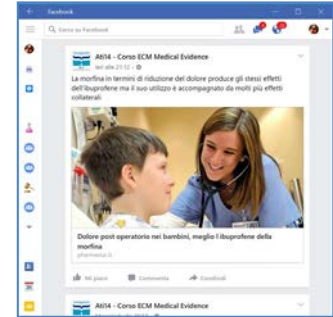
Facebook

Cerca su Facebook

Ati14 - Corso ECM Medical Evidence
Ieri alle 21:10 · 

La morfina in termini di riduzione del dolore produce gli stessi effetti dell'ibuprofene ma il suo utilizzo è accompagnato da molti più effetti collaterali

Dolore post operatorio nei bambini, meglio l'ibuprofene della morfina
pharmastar.it

Mi piace   Commenta   Condividi

Ati14 - Corso ECM Medical Evidence